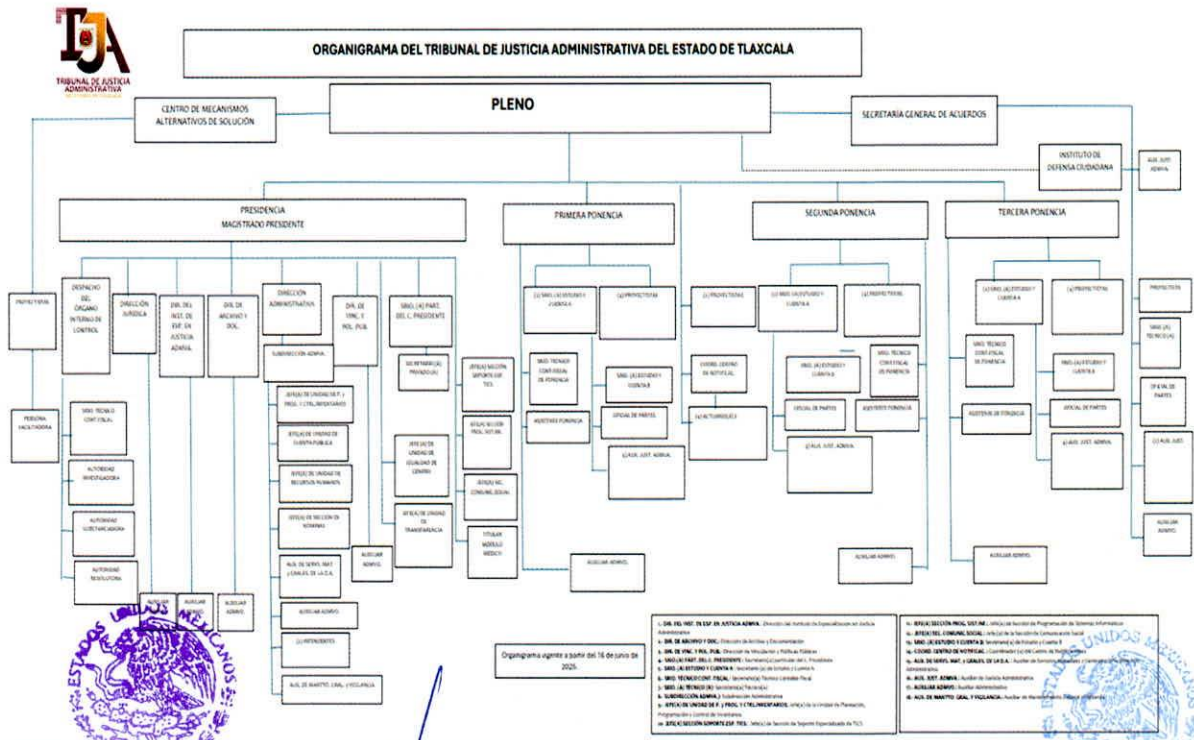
TJA
TRIBUNAL DE JUSTICIA ADMINISTRATIVA

ORGANIGRAMA DEL TRIBUNAL DE JUSTICIA ADMINISTRATIVA DEL ESTADO DE TLAXCALA

PLENO

CENTRO DE MECANISMOS ALTERNATIVOS DE SOLUCIÓN

SECRETARÍA GENERAL DE ACUERDOS

INSTITUTO DE DEFENSA CIUDADANA

AUX. JUST. ADMVA.

PRESIDENCIA
MAGISTRADO PRESIDENTE

PRIMERA PONENCIA

SEGUNDA PONENCIA

TERCERA PONENCIA

PROYECTISTAS

DESPACHO DEL ÓRGANO INTERNO DE CONTROL

DIRECCIÓN JURÍDICA

DIR. DEL INST. DE ESP. EN JUSTICIA ADMVA.

DIR. DE ARCHIVO Y DOC.

DIRECCIÓN ADMINISTRATIVA

DIR. DE VINC. Y POL. PUB.

SRIO.(A) PART. DEL C. PRESIDENTE

SUBDIRECCIÓN ADMVA.

SECRETARIO(A) PRIVADO(A)

PERSONA FACILITADORA

SRIO. TÉCNICO CONT. FISCAL

AUTORIDAD INVESTIGADORA

AUTORIDAD SUBSTANCIADORA

AUTORIDAD RESOLUTORA

AUXILIAR ADMVO.

AUXILIAR ADMVO.

AUXILIAR ADMVO.

JEFE(A) DE UNIDAD DE P. Y PROG. Y CTRL.INVENTARIOS

JEFE(A) DE UNIDAD DE CUENTA PÚBLICA

JEFE(A) DE UNIDAD DE RECURSOS HUMANOS

JEFE(A) DE SECCIÓN DE NÓMINAS

AUX. DE SERVS. MAT. Y GRALES. DE LA D.A.

AUXILIAR ADMVO.

(2) INTENDENTES

AUX. DE MANTTO. GRAL. Y VIGILANCIA

AUXILIAR ADMVO.

JEFE(A) DE UNIDAD DE IGUALDAD DE GÉNERO

JEFE(A) DE UNIDAD DE TRANSPARENCIA

JEFE(A) SECCIÓN SOPORTE ESP. TICS

JEFE(A) SECCIÓN PROG. SIST.INF.

JEFE(A) SEC. COMUNIC.SOCIAL

TITULAR MÓDULO MÉDICO

(2) SRIO.(A) ESTUDIO Y CUENTA A

(2) PROYECTISTAS

SRIO. TÉCNICO CONT. FISCAL DE PONENCIA

SRIO. (A) ESTUDIO Y CUENTA B

ASISTENTE PONENCIA

OFICIAL DE PARTES

(2) AUX. JUST. ADMVA.

AUXILIAR ADMVO.

(2) PROYECTISTAS

COORD. CENTRO DE NOTIFICAC.

(2) ACTUARIOS(AS)

(2) SRIO. (A) ESTUDIO Y CUENTA A

(2) PROYECTISTAS

SRIO. (A) ESTUDIO Y CUENTA B

SRIO. TÉCNICO CONT. FISCAL DE PONENCIA

OFICIAL DE PARTES

ASISTENTE PONENCIA

(2) AUX. JUST. ADMVA.

AUXILIAR ADMVO.

(2) SRIO. (A) ESTUDIO Y CUENTA A

(2) PROYECTISTAS

SRIO. TÉCNICO CONT. FISCAL DE PONENCIA

SRIO. (A) ESTUDIO Y CUENTA B

ASISTENTE DE PONENCIA

OFICIAL DE PARTES

(2) AUX. JUST. ADMVA.

AUXILIAR ADMVO.

PROYECTISTAS

SRIO. (A) TÉCNICO(A)

OF. Y AL. DE PARTES

(2) AUX. JUST.

AUXILIAR ADMVO.

Organigrama vigente a partir del 16 de junio de 2025.

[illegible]

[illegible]

ESTADOS UNIDOS MEXICANOS